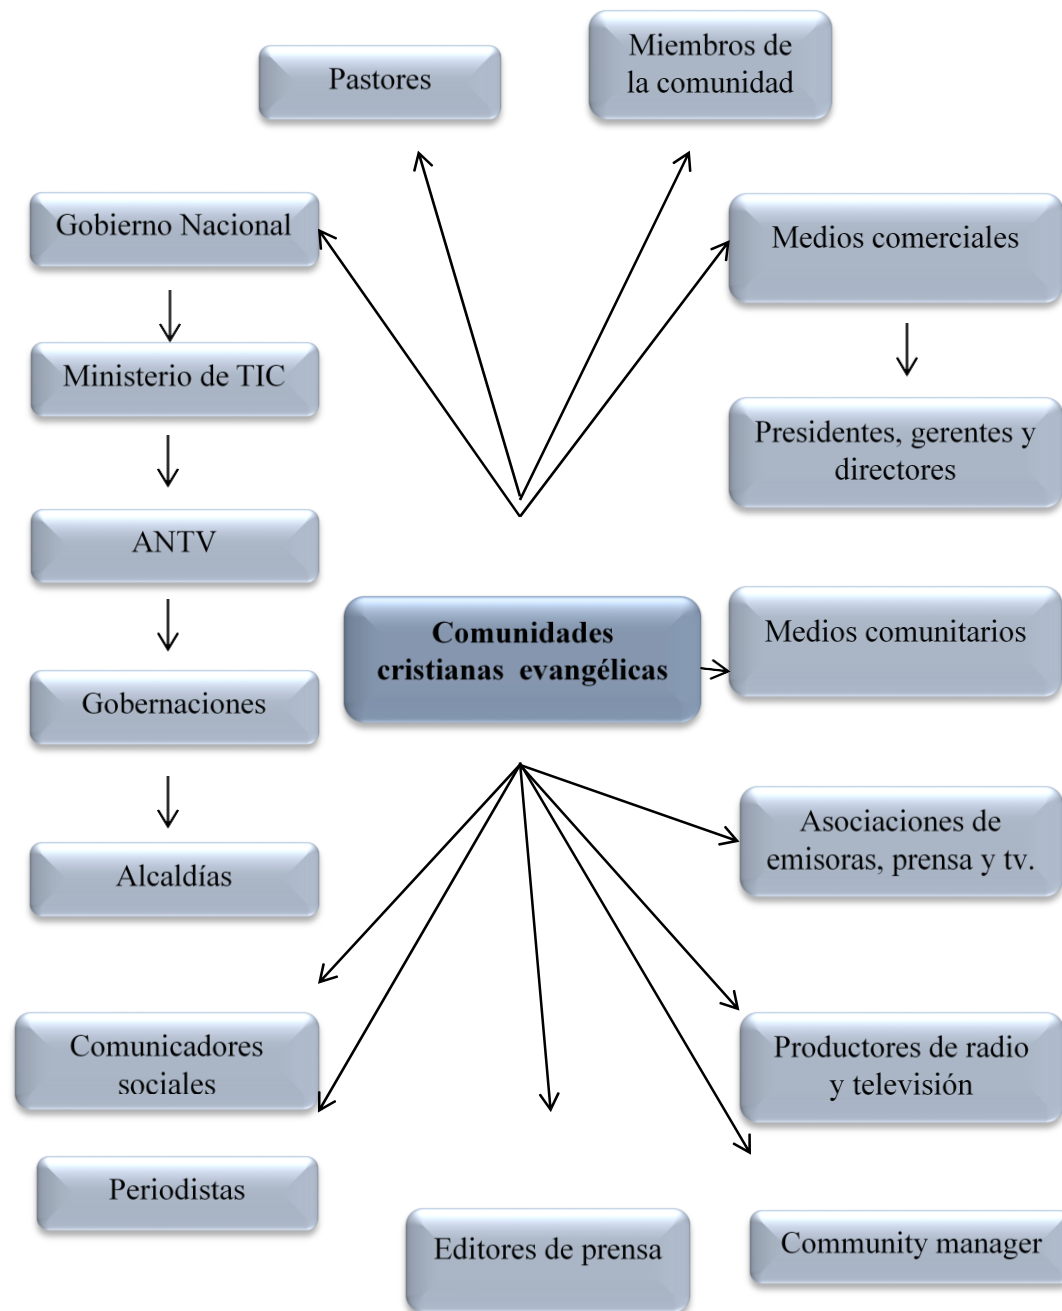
Pastores

Miembros de la comunidad

Gobierno Nacional

Medios comerciales

Ministerio de TIC

Presidentes, gerentes y directores

ANTV

Comunidades cristianas evangélicas

Medios comunitarios

Gobernaciones

Asociaciones de emisoras, prensa y tv.

Alcaldías

Comunicadores sociales

Productores de radio y televisión

Periodistas

Editores de prensa

Community manager